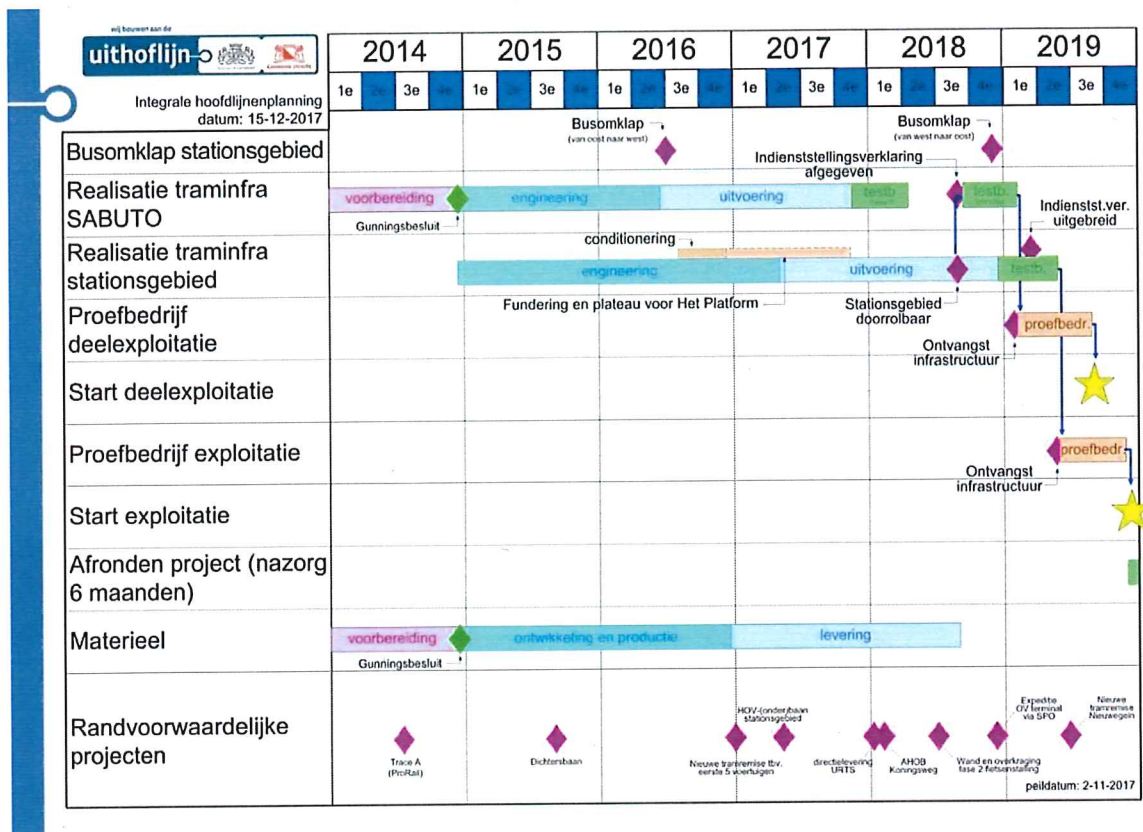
wij bouwen aan de
uithoflijn

Integrale hoofdlijnenplanning
datum: 15-12-2017

| | 2014 | | | | 2015 | | | | 2016 | | | | 2017 | | | | 2018 | | | | 2019 | | | |
|---|---|---|---|---|---|---|---|---|---|---|---|---|---|---|---|---|---|---|---|---|---|---|---|---|
| | 1e | 2e | 3e | 4e | 1e | 2e | 3e | 4e | 1e | 2e | 3e | 4e | 1e | 2e | 3e | 4e | 1e | 2e | 3e | 4e | 1e | 2e | 3e | 4e |

Busomklap stationsgebied
Busomklap (van oost naar west)
Busomklap (van west naar oost)
Indienststellingsverklaring afgegeven

Realisatie traminfra SABUTO
voorbereiding
engineering
uitvoering
testb.
testb.
Gunningsbesluit
Indienstst.ver. uitgebreid

Realisatie traminfra stationsgebied
conditionering
engineering
uitvoering
testb.
Fundering en plateau voor Het Platform
Stationsgebied doorrolbaar

Proefbedrijf deelexploitatie
proefbedr.
Ontvangst infrastructuur

Start deelexploitatie

Proefbedrijf exploitatie
proefbedr.
Ontvangst infrastructuur

Start exploitatie

Afronden project (nazorg 6 maanden)

Materieel
voorbereiding
ontwikkeling en productie
levering
Gunningsbesluit

Randvoorwaardelijke projecten
Trace A (ProRail)
Dichtersbaan
Nieuwe tramremise tbv. eerste 5 voertuigen
HOV-(onder)baan stationsgebied
directielevering URTS
AHOB Koningsweg
Wand en overkraging fase 2 fietsenstalling
Expeditie OV terminal via SPO
Nieuwe tramremise Nieuwegein

peildatum: 2-11-2017